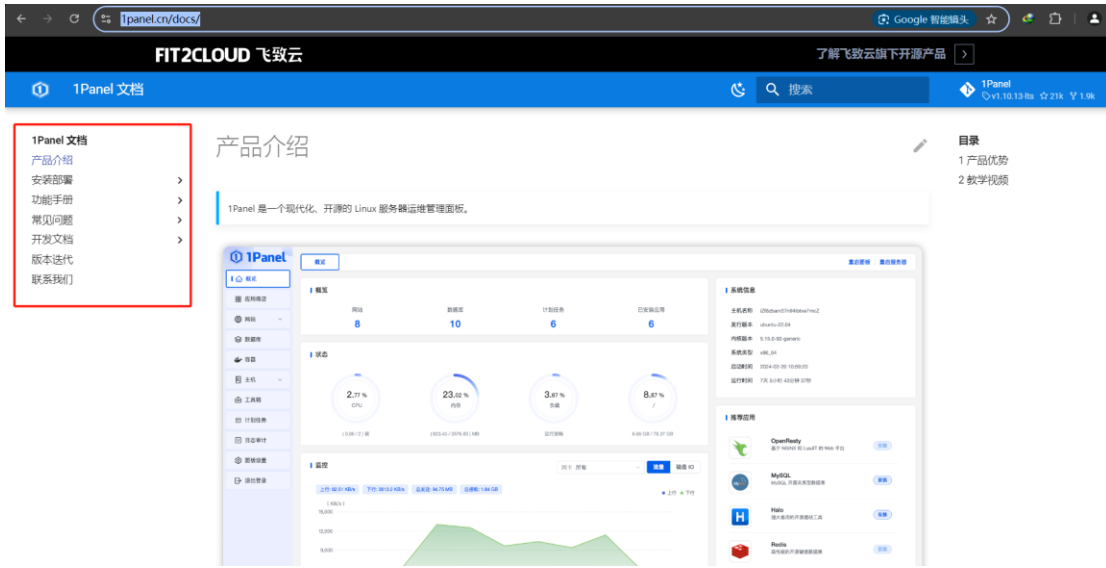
1panel.cn/docs/

Google 智能镜头

FIT2CLOUD 飞致云

了解飞致云旗下开源产品

1Panel 文档

搜索

1Panel
v1.10.13-lts ☆21k 1.9k

1Panel 文档
产品介绍
安装部署
功能手册
常见问题
开发文档
版本迭代
联系我们

产品介绍

1Panel 是一个现代化、开源的 Linux 服务器运维管理面板。

目录
1 产品优势
2 教学视频

1Panel
概览
应用商店
网站
数据库
容器
主机
工具箱
计划任务
日志审计
面板设置
退出登录

概览
网站 8
数据库 10
计划任务 6
已安装应用 6

状态
2.77 % CPU
23.02 % 内存
3.87 % 负载
8.87 %

监控
流量
磁盘 IO

系统信息
主机名称
发行版本 ubuntu-22.04
内核版本
系统类型 x86_64
启动时间
运行时间

推荐应用
OpenResty
MySQL
Halo
Redis